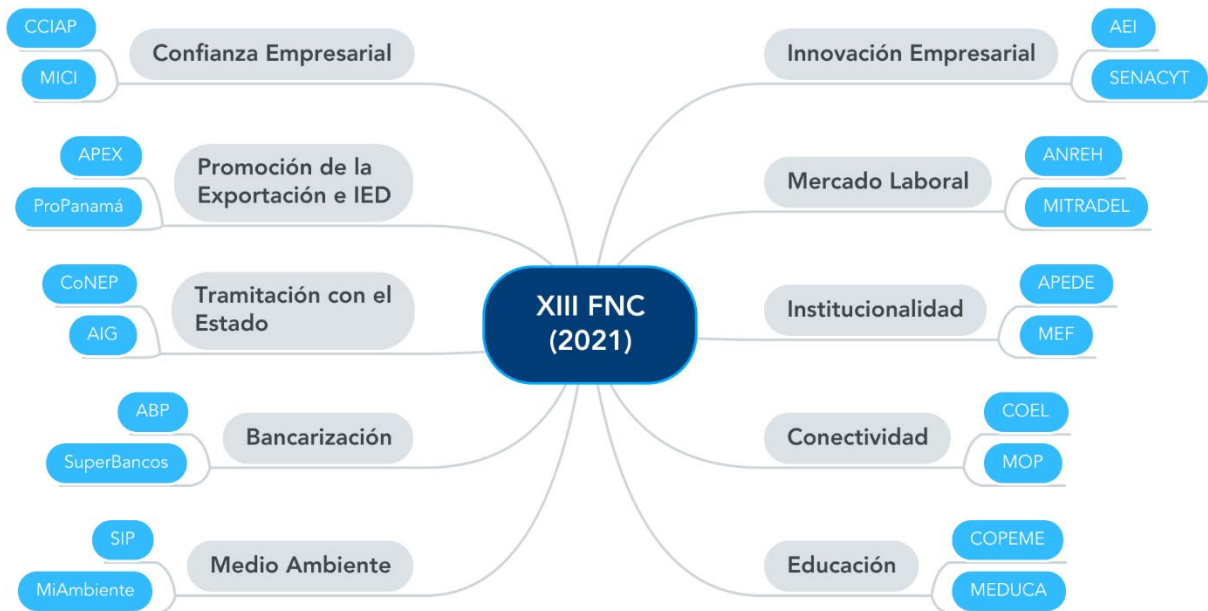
XIII FNC
(2021)

Confianza Empresarial
CCIAP
MICI

Promoción de la Exportación e IED
APEX
ProPanamá

Tramitación con el Estado
CoNEP
AIG

Bancarización
ABP
SuperBancos

Medio Ambiente
SIP
MiAmbiente

Innovación Empresarial
AEI
SENACYT

Mercado Laboral
ANREH
MITRADEL

Institucionalidad
APEDE
MEF

Conectividad
COEL
MOP

Educación
COPEME
MEDUCA